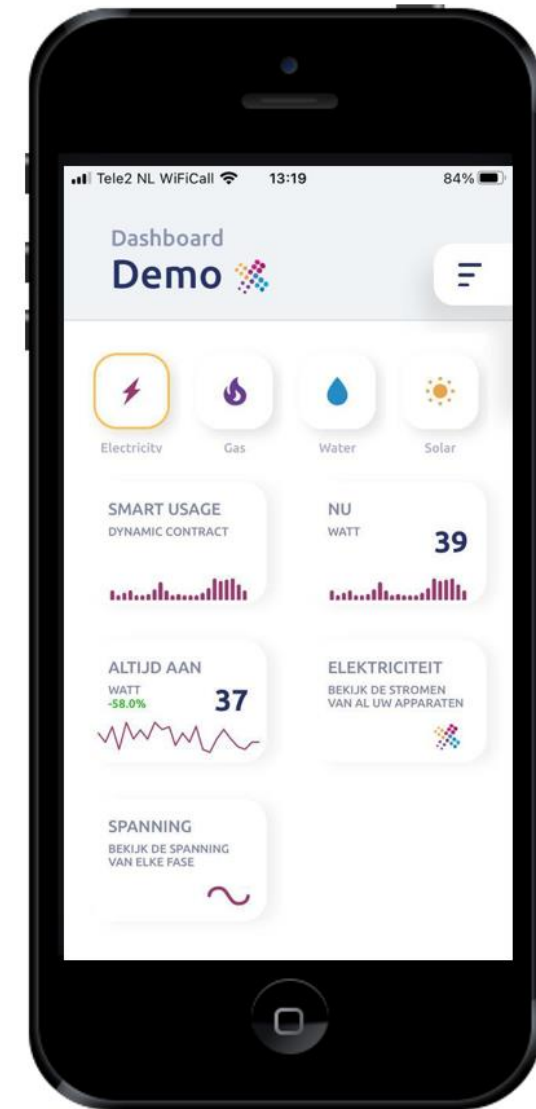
Tele2 NL WiFiCall 13:19 84%

Dashboard
Demo

Electricity Gas Water Solar

SMART USAGE
DYNAMIC CONTRACT

NU
WATT
39

ALTIJD AAN
WATT
-58.0%
37

ELEKTRICITEIT
BEKIJK DE STROMEN VAN AL UW APPARATEN

SPANNING
BEKIJK DE SPANNING VAN ELKE FASE